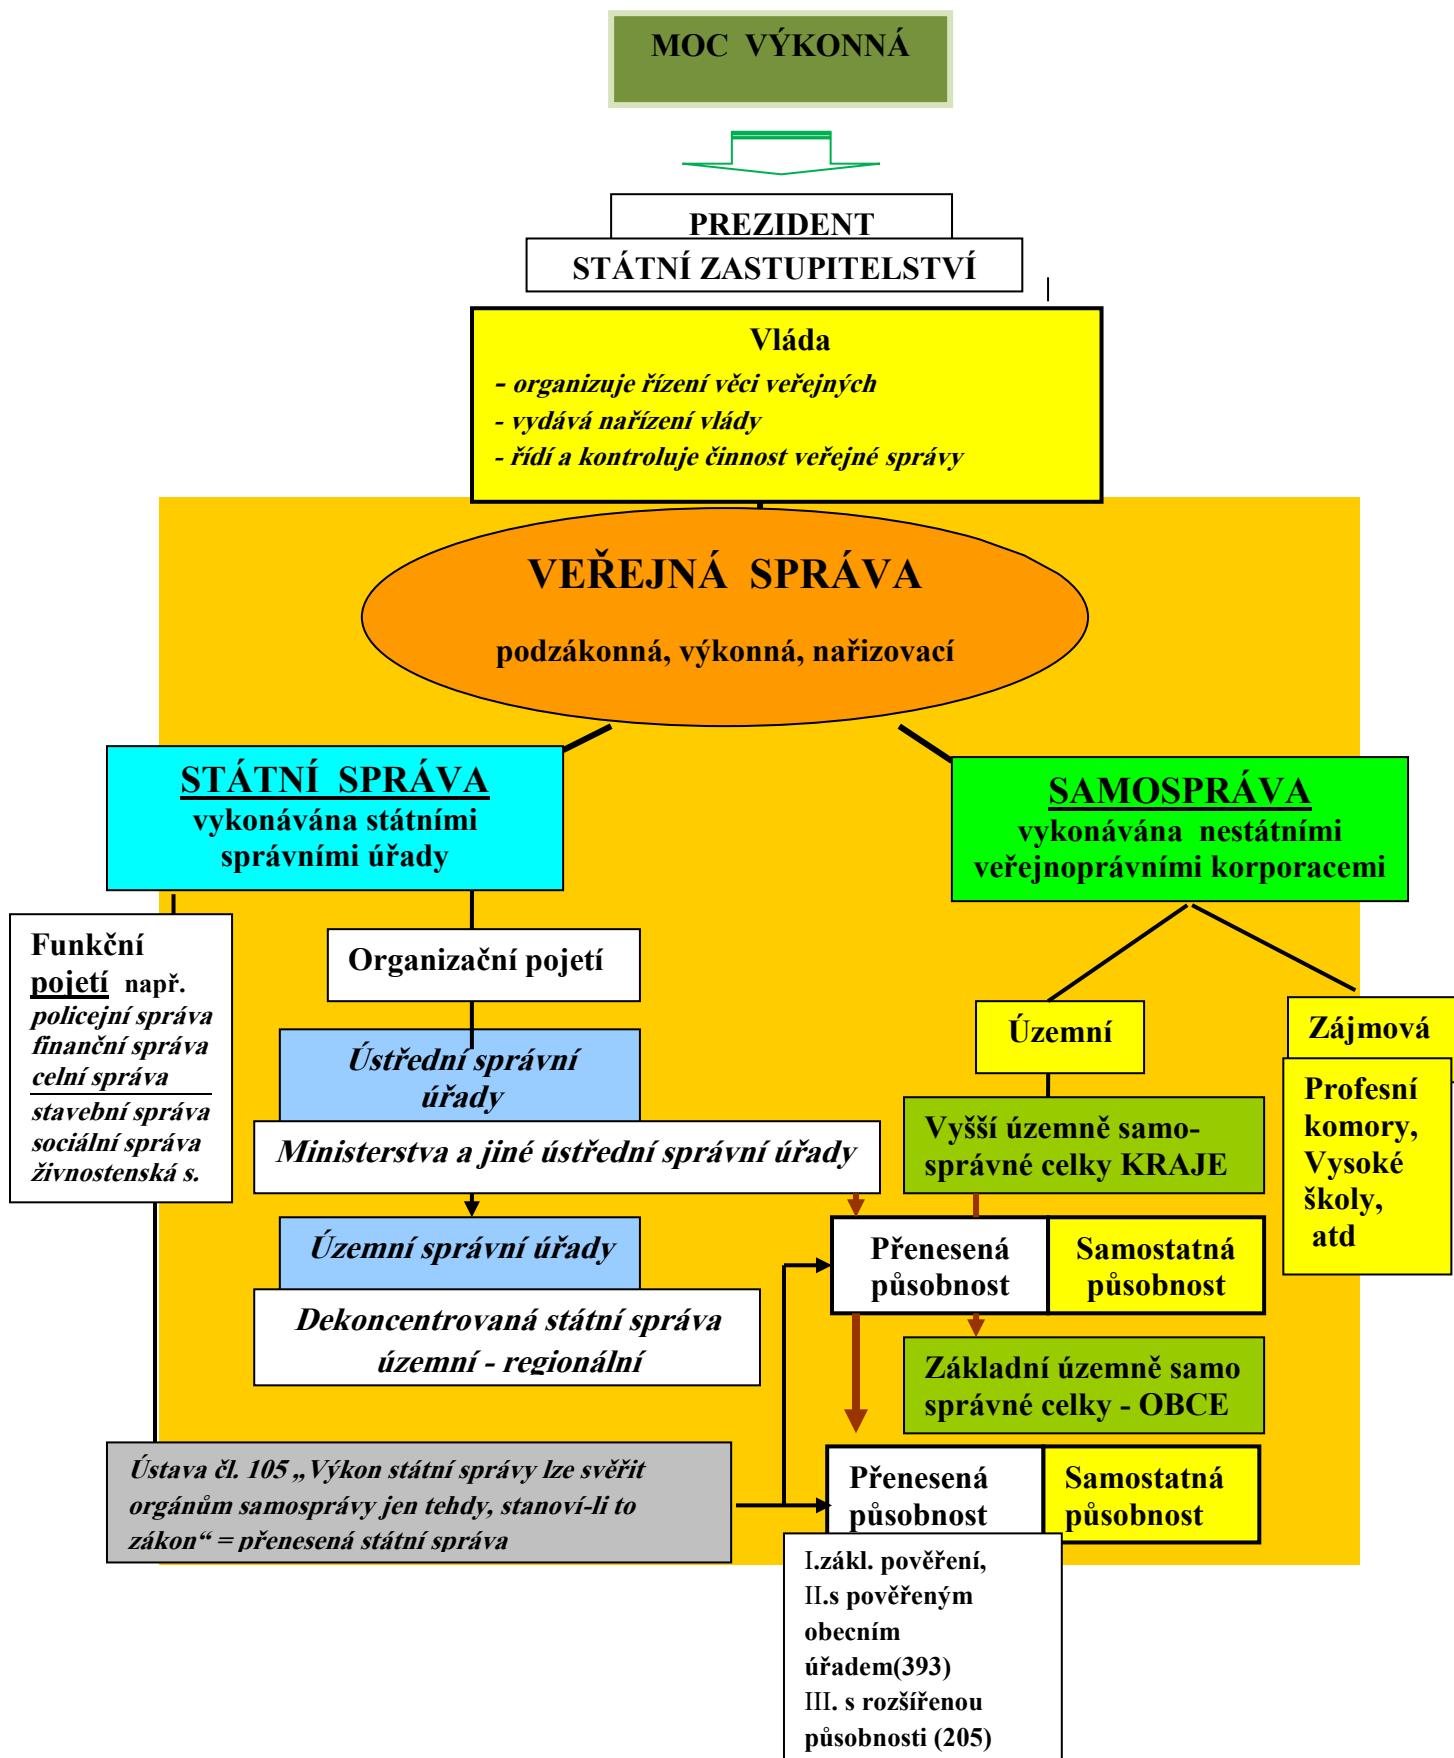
MOC VÝKONNÁ

PREZIDENT

STÁTNÍ ZASTUPITELSTVÍ

Vláda

- organizuje řízení věci veřejných
- vydává nařízení vlády
- řídí a kontroluje činnost veřejné správy

VEŘEJNÁ SPRÁVA

podzákonná, výkonná, nařizovací

STÁTNÍ SPRÁVA
vykonávána státními správními úřady

SAMOSPRÁVA
vykonávána nestátními veřejnoprávními korporacemi

Funkční pojetí např.
policejní správa
finanční správa
celní správa
stavební správa
sociální správa
živnostenská s.

Organizační pojetí

Ústřední správní úřady

Ministerstva a jiné ústřední správní úřady

Územní správní úřady

Dekoncentrovaná státní správa územní - regionální

Územní

Zájmová

Profesní komory, Vysoké školy, atd

Vyšší územně samosprávné celky KRAJE

Přenesená působnost

Samostatná působnost

Základní územně samo správné celky - OBCE

Přenesená působnost

Samostatná působnost

Ústava čl. 105 „Výkon státní správy lze svěřit orgánům samosprávy jen tehdy, stanoví-li to zákon“ = přenesená státní správa

I.zákl. pověření,
II.s pověřeným obecním úřadem(393)
III. s rozšířenou působnosti (205)